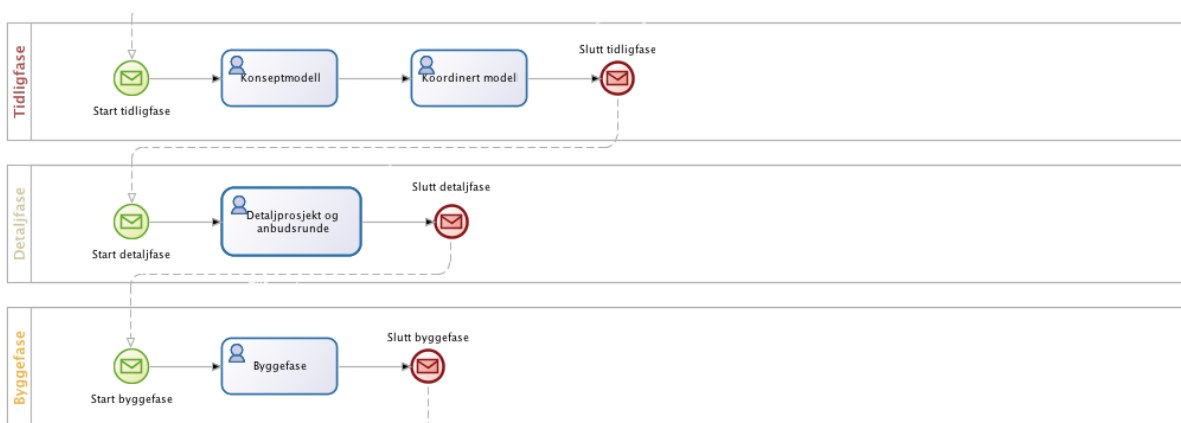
Tidligfase

Start tidligfase

Konseptmodell

Koordinert model

Slutt tidligfase

Detaljfase

Start detaljfase

Detaljprosjekt og anbudsrunde

Slutt detaljfase

Byggefase

Start byggefase

Byggefase

Slutt byggefase